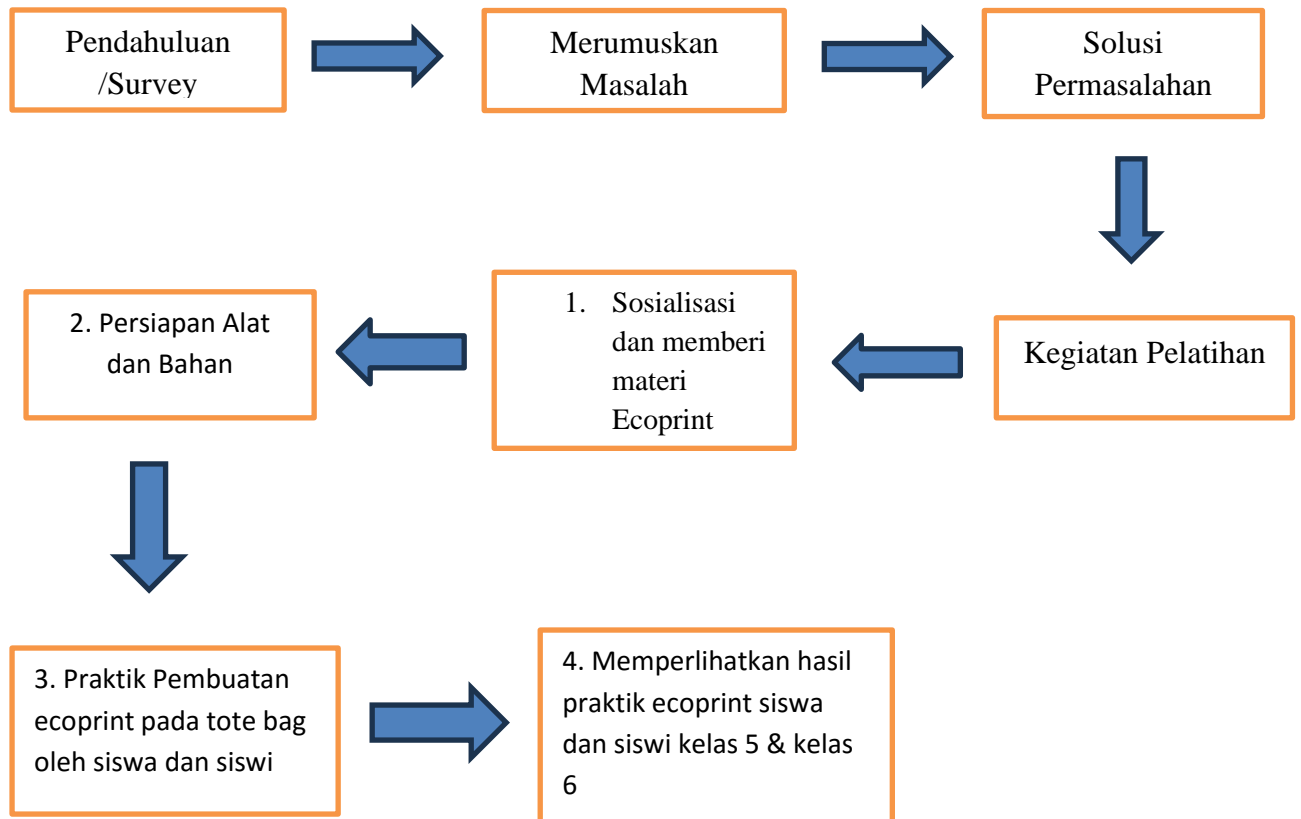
Pendahuluan /Survey

Merumuskan Masalah

Solusi Permasalahan

Kegiatan Pelatihan

1. Sosialisasi dan memberi materi Ecoprint

2. Persiapan Alat dan Bahan

3. Praktik Pembuatan ecoprint pada tote bag oleh siswa dan siswi

4. Memperlihatkan hasil praktik ecoprint siswa dan siswi kelas 5 & kelas 6